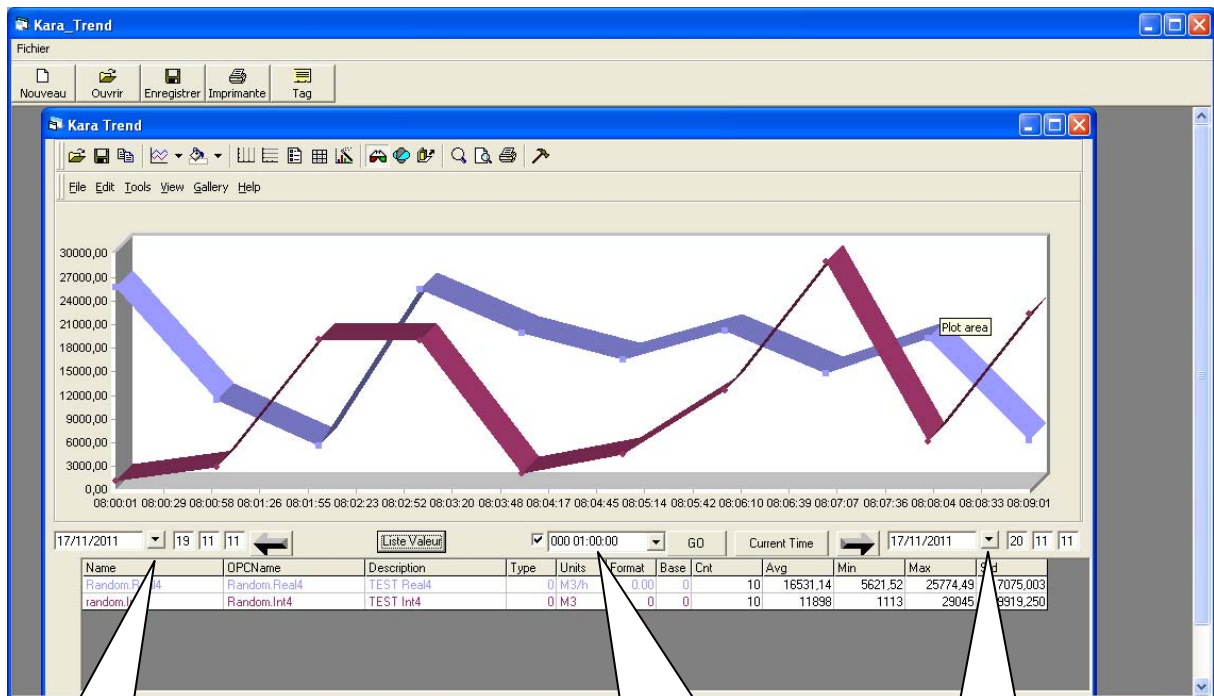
Kara_Trend

Fichier

Nouveau Ouvrir Enregistrer Imprimante Tag

Kara Trend

File Edit Tools View Gallery Help

30000,00
27000,00
24000,00
21000,00
18000,00
15000,00
12000,00
9000,00
6000,00
3000,00
0,00

Plot area

08:00:01 08:00:29 08:00:58 08:01:26 08:01:55 08:02:23 08:02:52 08:03:20 08:03:48 08:04:17 08:04:45 08:05:14 08:05:42 08:06:10 08:06:39 08:07:07 08:07:36 08:08:04 08:08:33 08:09:01

17/11/2011 19 11 11 Liste Valeur 000 01:00:00 GO Current Time 17/11/2011 20 11 11

| Name | OPCName | Description | Type | Units | Format | Base | Cnt | Avg | Min | Max | Std |
|---|---|---|---|---|---|---|---|---|---|---|---|
| Random.R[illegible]4 | Random.Real4 | TEST Real4 | 0 | M3/h | 0,00 | 0 | 10 | 16531,14 | 5621,52 | 25774,49 | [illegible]7075,003 |
| random.I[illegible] | Random.Int4 | TEST Int4 | 0 | M3 | 0 | 0 | 10 | 11898 | 1113 | 29045 | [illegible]9919,250 |